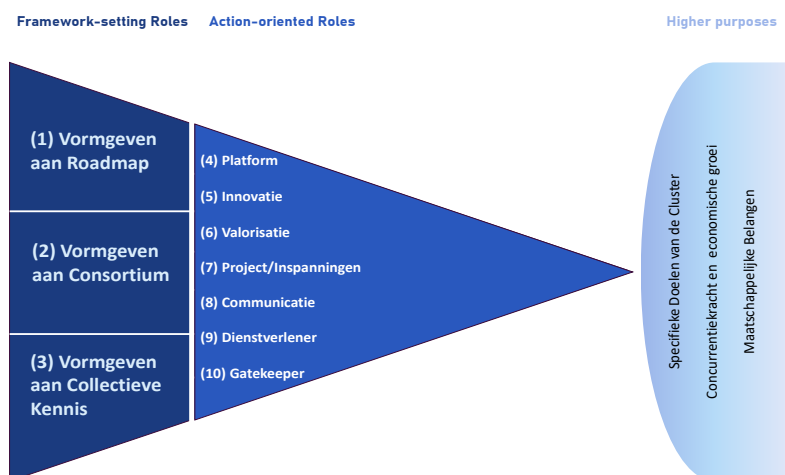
Framework-setting Roles

Action-oriented Roles

Higher purposes

(1) Vormgeven aan Roadmap

(2) Vormgeven aan Consortium

(3) Vormgeven aan Collectieve Kennis

(4) Platform

(5) Innovatie

(6) Valorisatie

(7) Project/Inspanningen

(8) Communicatie

(9) Dienstverlener

(10) Gatekeeper

Specifieke Doelen van de Cluster

Concurrentiekracht en economische groei

Maatschappelijke Belangen